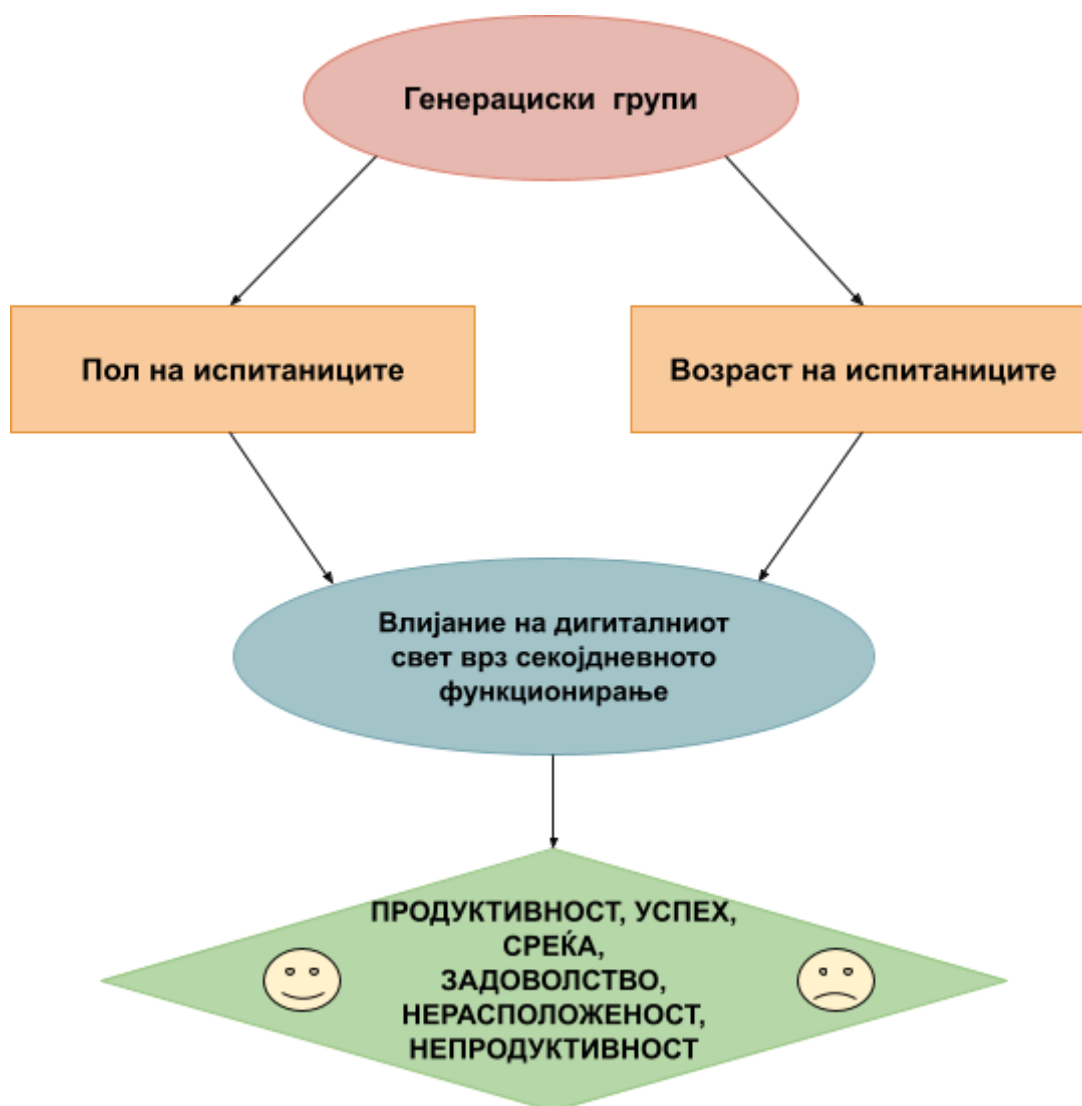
Генерациски групи

Пол на испитаниците

Возраст на испитаниците

Влијание на дигиталниот свет врз секојдневното функционирање

ПРОДУКТИВНОСТ, УСПЕХ, СРЕЌА, ЗАДОВОЛСТВО, НЕРАСПОЛОЖЕНОСТ, НЕПРОДУКТИВНОСТ